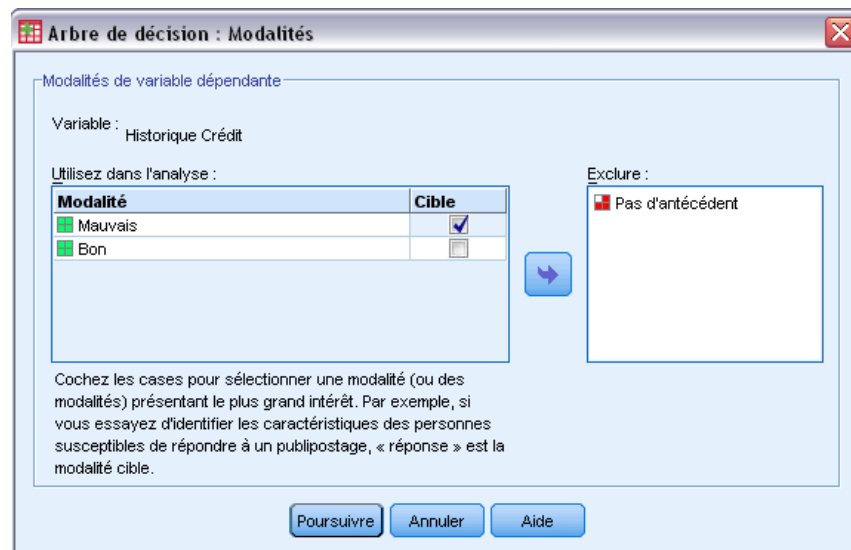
Arbre de décision : Modalités

Modalités de variable dépendante

Variable : Historique Crédit

Utilisez dans l'analyse :

| Modalité | Cible |
|---|---|
| Mauvais | ☑ |
| Bon | ☐ |

Exclure :

Pas d'antécédent

Cochez les cases pour sélectionner une modalité (ou des modalités) présentant le plus grand intérêt. Par exemple, si vous essayez d'identifier les caractéristiques des personnes susceptibles de répondre à un publipostage, « réponse » est la modalité cible.

Poursuivre Annuler Aide